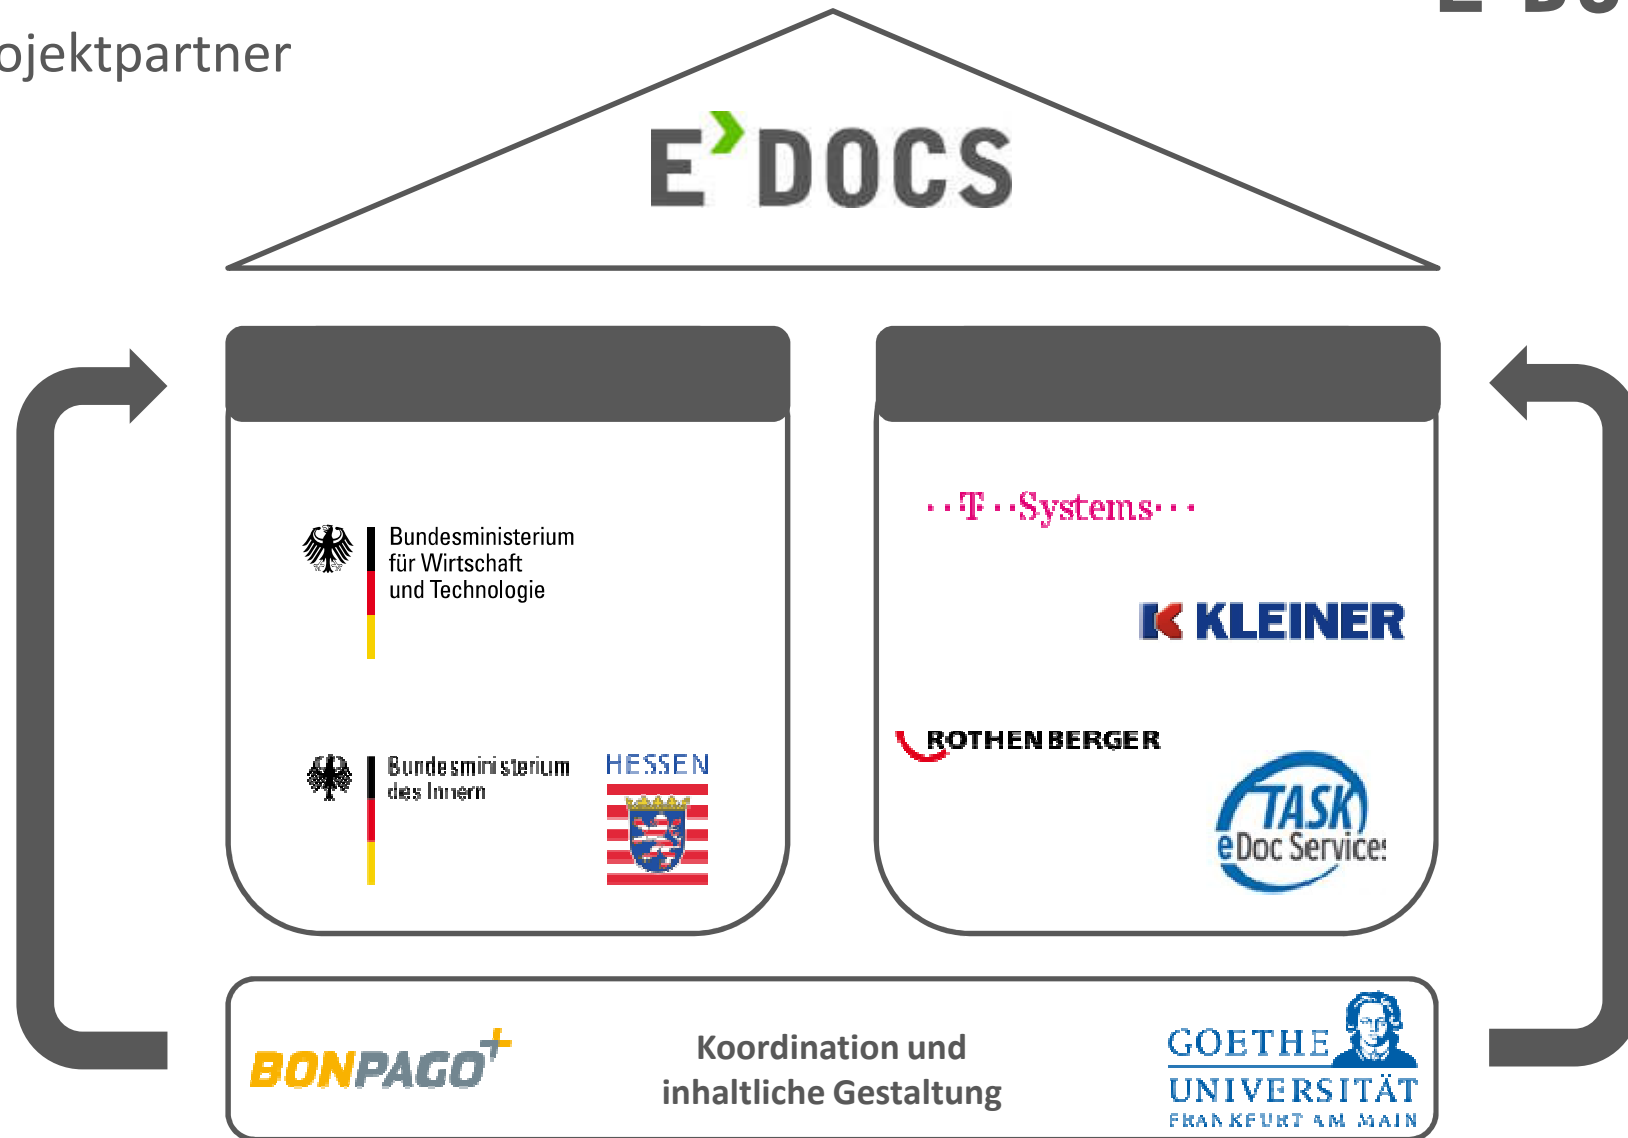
ojektpartner

E DOCS

Bundesministerium für Wirtschaft und Technologie

Bundesministerium des Innern

HESSEN

T Systems

KLEINER

ROTHENBERGER

TASK eDoc Service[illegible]

BONPAGO

Koordination und inhaltliche Gestaltung

GOETHE UNIVERSITÄT FRANKFURT AM MAIN